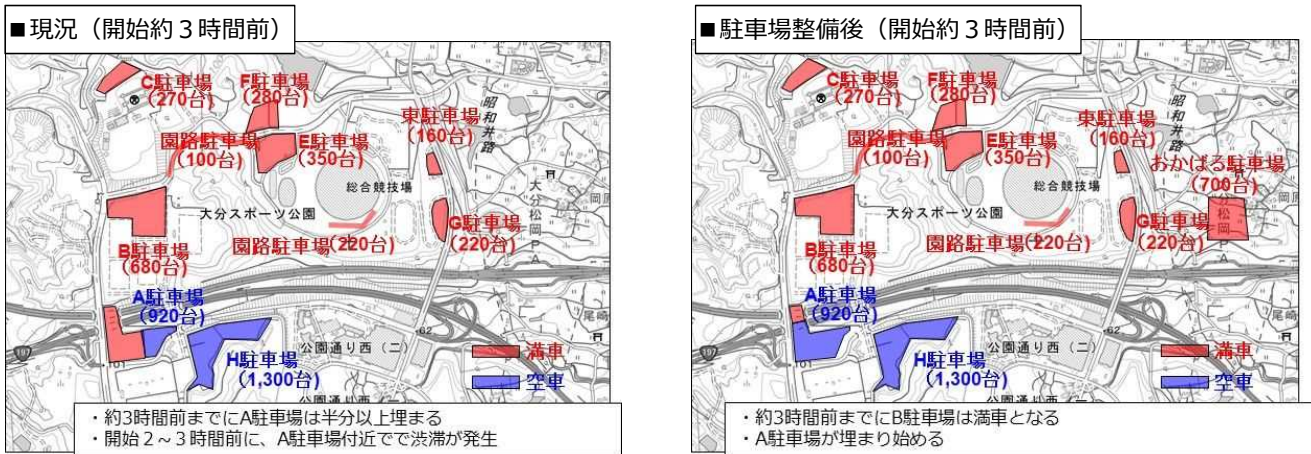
■現況（開始約３時間前）

C駐車場（270台）
F駐車場（280台）
園路駐車場（100台）
E駐車場（350台）
東駐車場（160台）
昭和井路
総合競技場
大分スポーツ公園
B駐車場（680台）
園路駐車場（220台）
G駐車場（220台）
大分松岡PA
A駐車場（920台）
H駐車場（1,300台）
公園通り西（二）
満車
空車

・約3時間前までにA駐車場は半分以上埋まる
・開始２～３時間前に、A駐車場付近でで渋滞が発生

■駐車場整備後（開始約３時間前）

C駐車場（270台）
F駐車場（280台）
園路駐車場（100台）
E駐車場（350台）
東駐車場（160台）
昭和井路
おかばる駐車場（700台）
総合競技場
大分スポーツ公園
B駐車場（680台）
園路駐車場（220台）
G駐車場（220台）
松岡
A駐車場（920台）
H駐車場（1,300台）
公園通り西（二）
満車
空車

・約3時間前までにB駐車場は満車となる
・A駐車場が埋まり始める